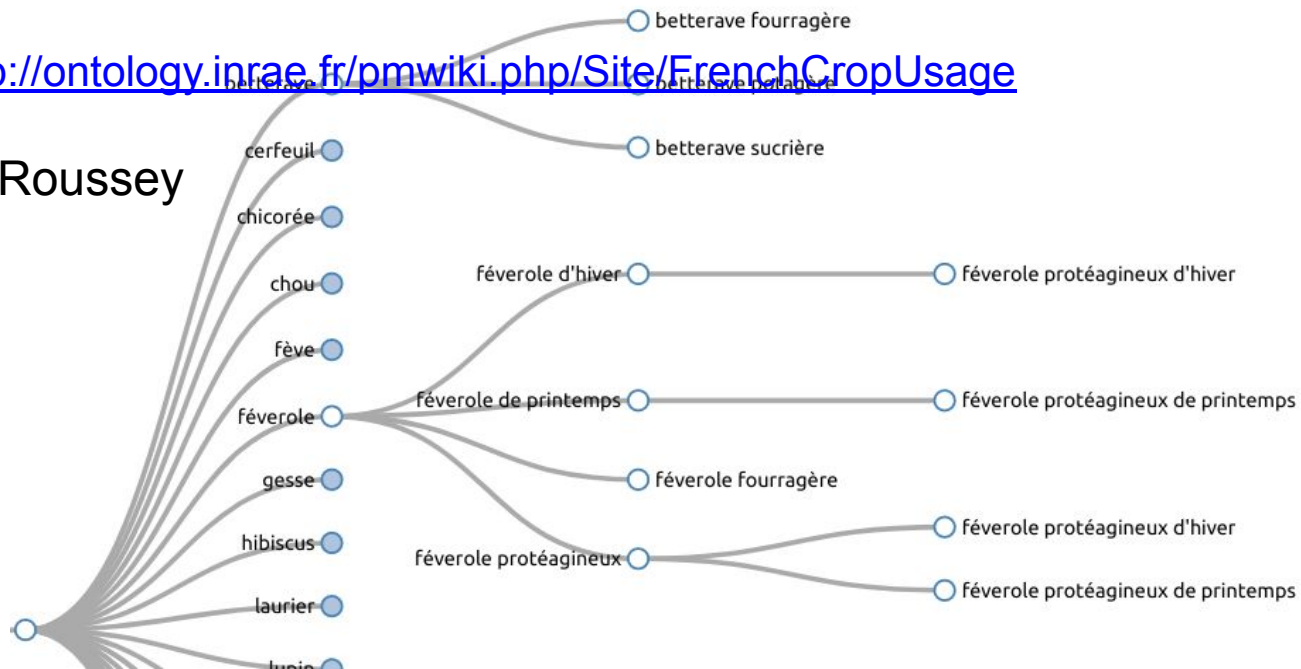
p://ontology.inrae.fr/pmwiki.php/Site/FrenchCropUsage

Roussey

betterave fourragère

betterave

betterave potagère

betterave sucrière

cerfeuil

chicorée

chou

fève

féverole

gesse

hibiscus

laurier

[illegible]

féverole d'hiver

féverole protéagineux d'hiver

féverole de printemps

féverole protéagineux de printemps

féverole fourragère

féverole protéagineux

féverole protéagineux d'hiver

féverole protéagineux de printemps